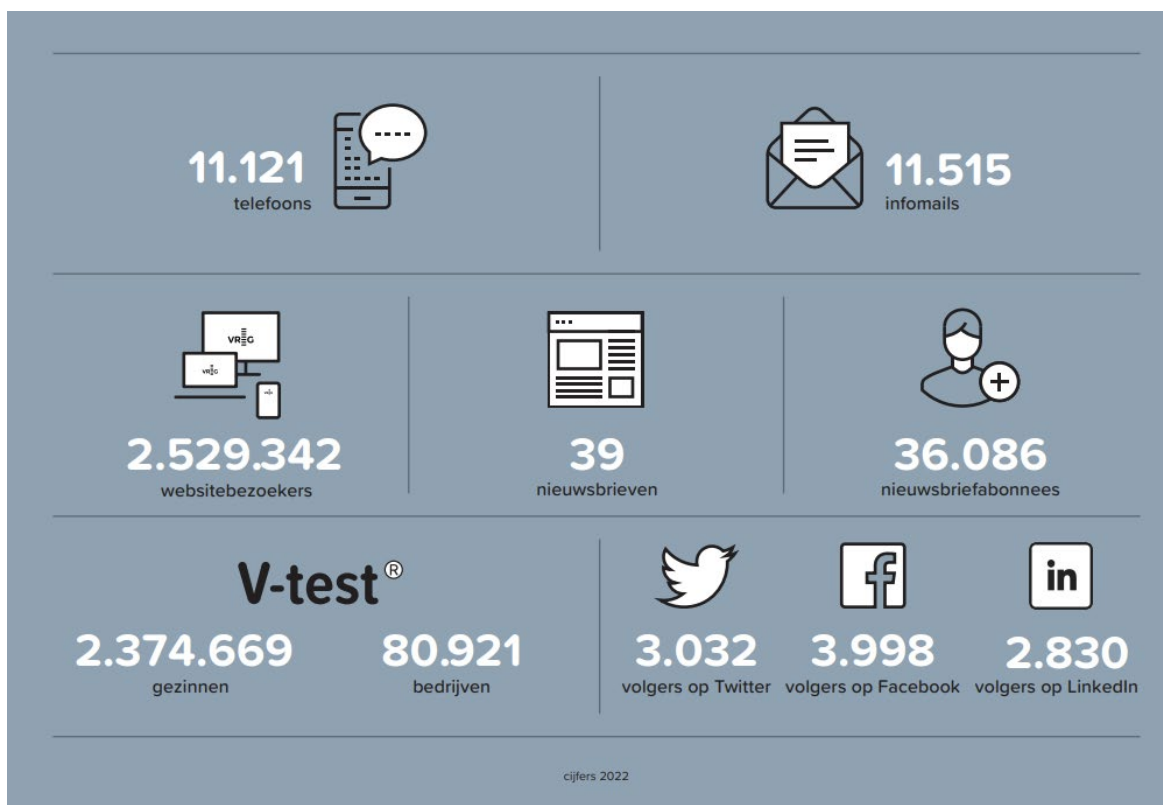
11.121
telefoons

11.515
infomails

VREG

VREG

2.529.342
websitebezoekers

39
nieuwsbrieven

36.086
nieuwsbriefabonnees

V-test®

2.374.669
gezinnen

80.921
bedrijven

in

3.032
volgers op Twitter

3.998
volgers op Facebook

2.830
volgers op LinkedIn

cijfers 2022